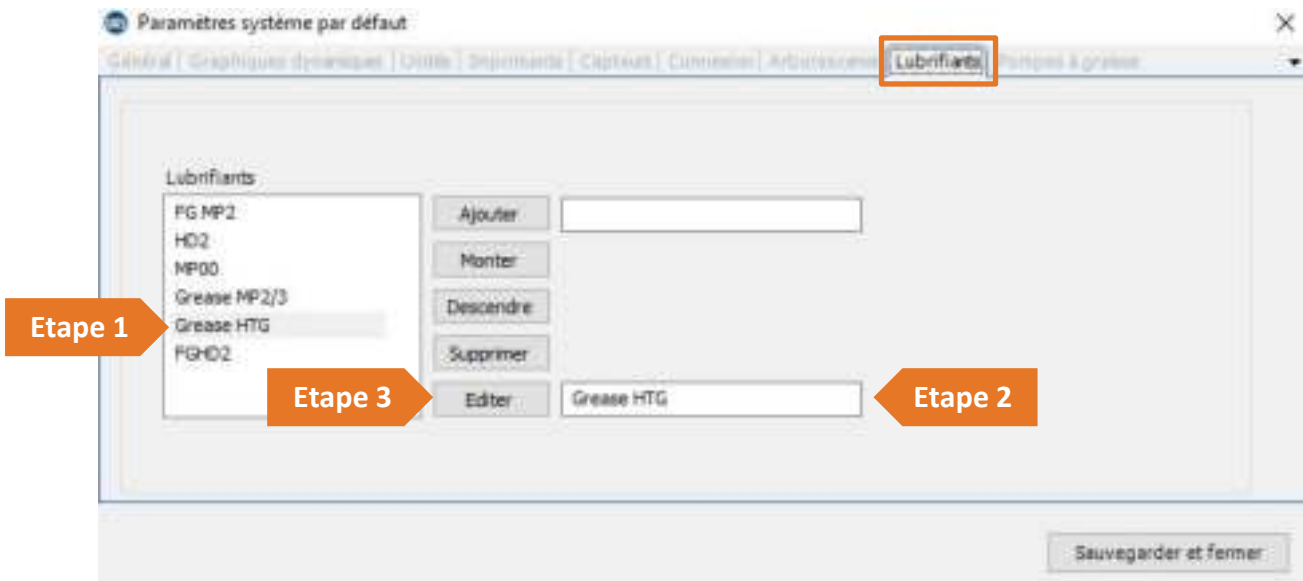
Paramètres système par défaut

X

Général | Graphiques dynamiques | Unités | Imprimante | Capteurs | Connexion | Arborescence | Lubrifiants | Pompes à graisse

Lubrifiants

FG MP2
HD2
MP00
Grease MP2/3
Grease HTG
FGHD2

Ajouter

Monter

Descendre

Supprimer

Editer

Grease HTG

Etape 1

Etape 3

Etape 2

Sauvegarder et fermer